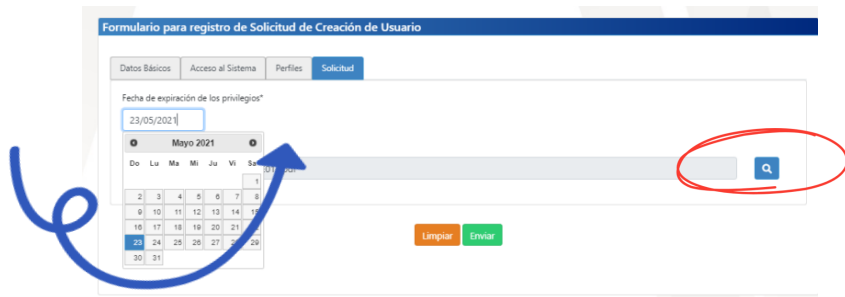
Formulario para registro de Solicitud de Creación de Usuario

Datos Básicos
Acceso al Sistema
Perfiles
Solicitud

Fecha de expiración de los privilegios*

23/05/2021

Mayo 2021

| Do | Lu | Ma | Mi | Ju | Vi | Sa |
|---|---|---|---|---|---|---|
| | | | | | | 1 |
| 2 | 3 | 4 | 5 | 6 | 7 | 8 |
| 9 | 10 | 11 | 12 | 13 | 14 | 15 |
| 16 | 17 | 18 | 19 | 20 | 21 | 22 |
| 23 | 24 | 25 | 26 | 27 | 28 | 29 |
| 30 | 31 | | | | | |

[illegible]

Limpiar
Enviar